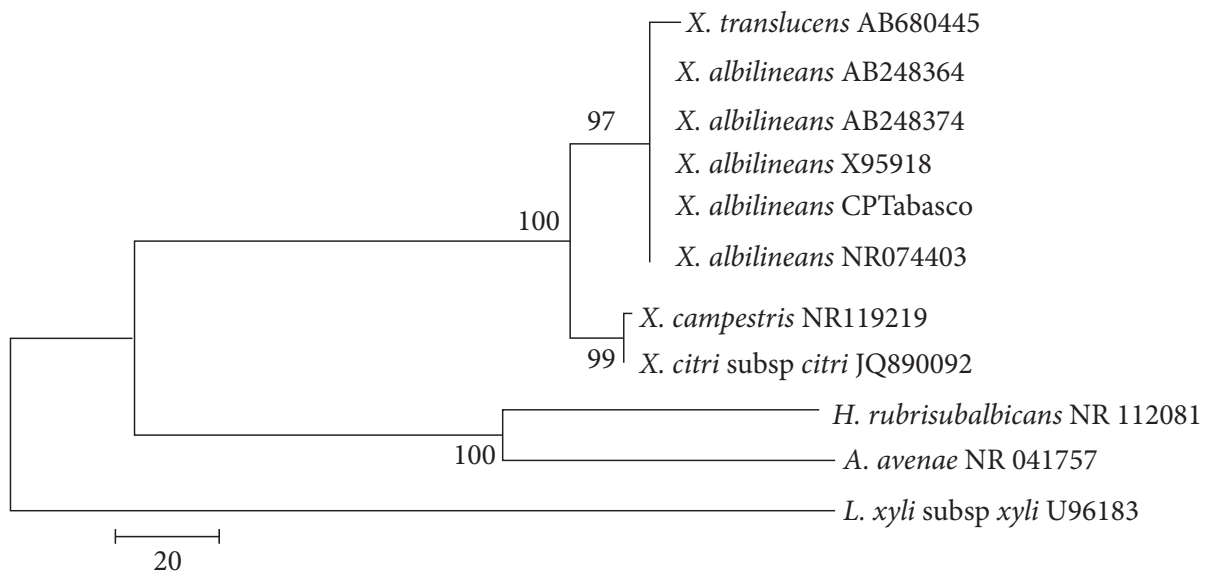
X. translucens AB680445
X. albilineans AB248364
97
X. albilineans AB248374
X. albilineans X95918
100
X. albilineans CPTabasco
X. albilineans NR074403
X. campestris NR119219
99
X. citri subsp citri JQ890092
H. rubrisubalbicans NR 112081
100
A. avenae NR 041757
L. xyli subsp xyli U96183
20